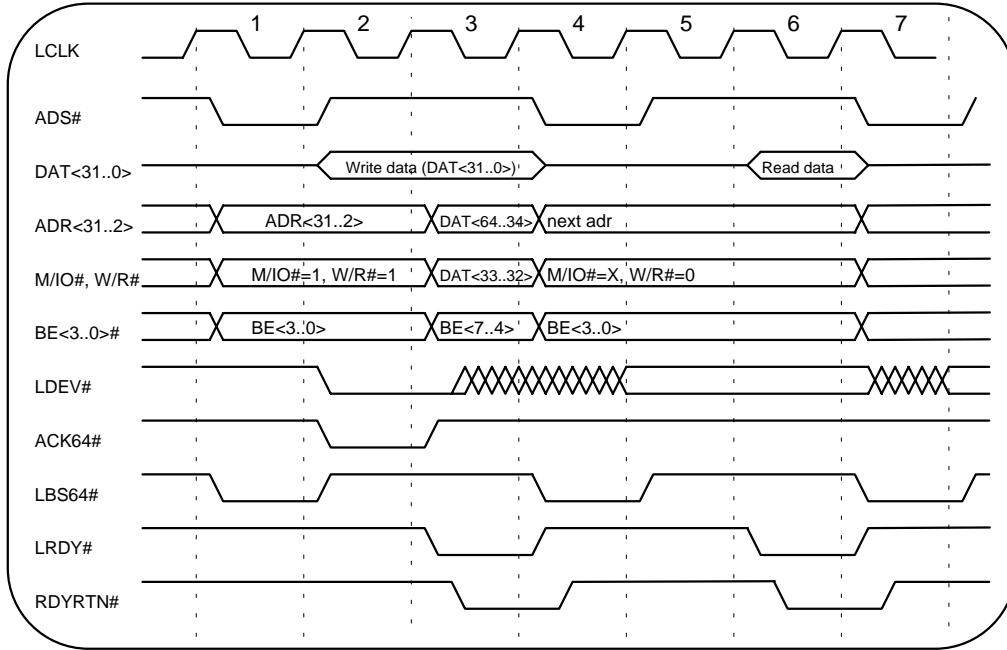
1 2 3 4 5 6 7

LCLK

ADS#

DAT<31..0>

Write data (DAT<31..0>)

Read data

ADR<31..2>

ADR<31..2>

DAT<64..34>

next adr

M/IO#, W/R#

M/IO#=1, W/R#=1

DAT<33..32>

M/IO#=X, W/R#=0

BE<3..0>#

BE<3..0>

BE<7..4>

BE<3..0>

LDEV#

ACK64#

LBS64#

LRDY#

RDYRTN#